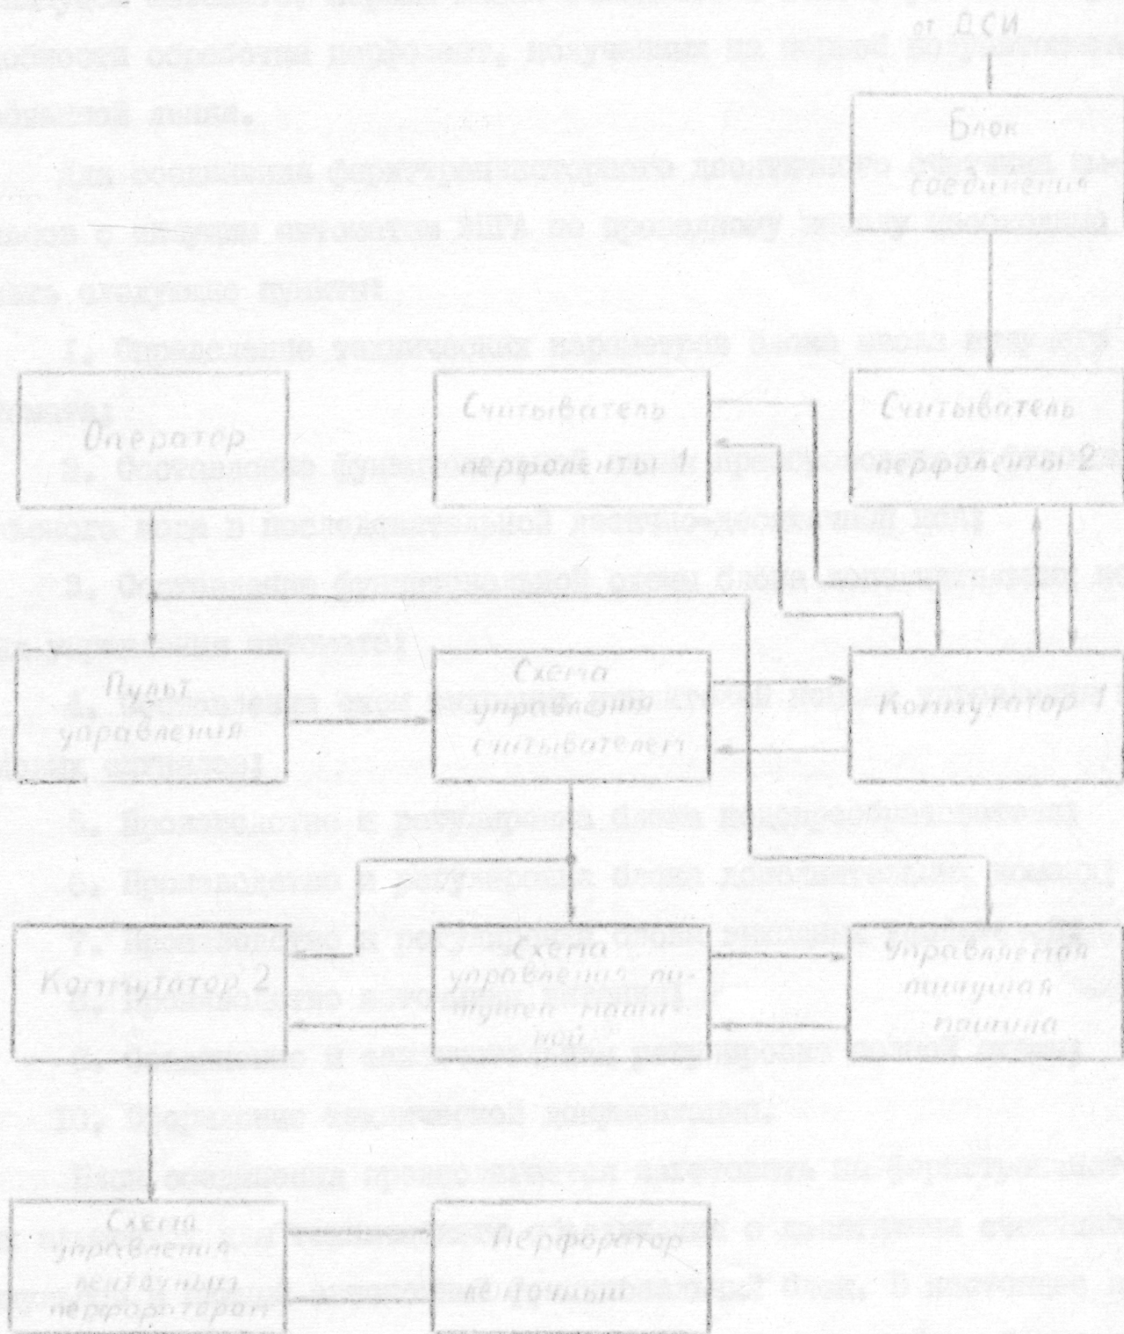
от ДСИ

Блок соединения

Оператор

Считыватель перфоленты 1

Считыватель перфоленты 2

Пульт управления

Схема управления считывателем

Коммутатор 1

Коммутатор 2

Схема управления ленточной машиной

Управляемая ленточная машина

Схема управления ленточным перфоратором

Перфоратор ленточный